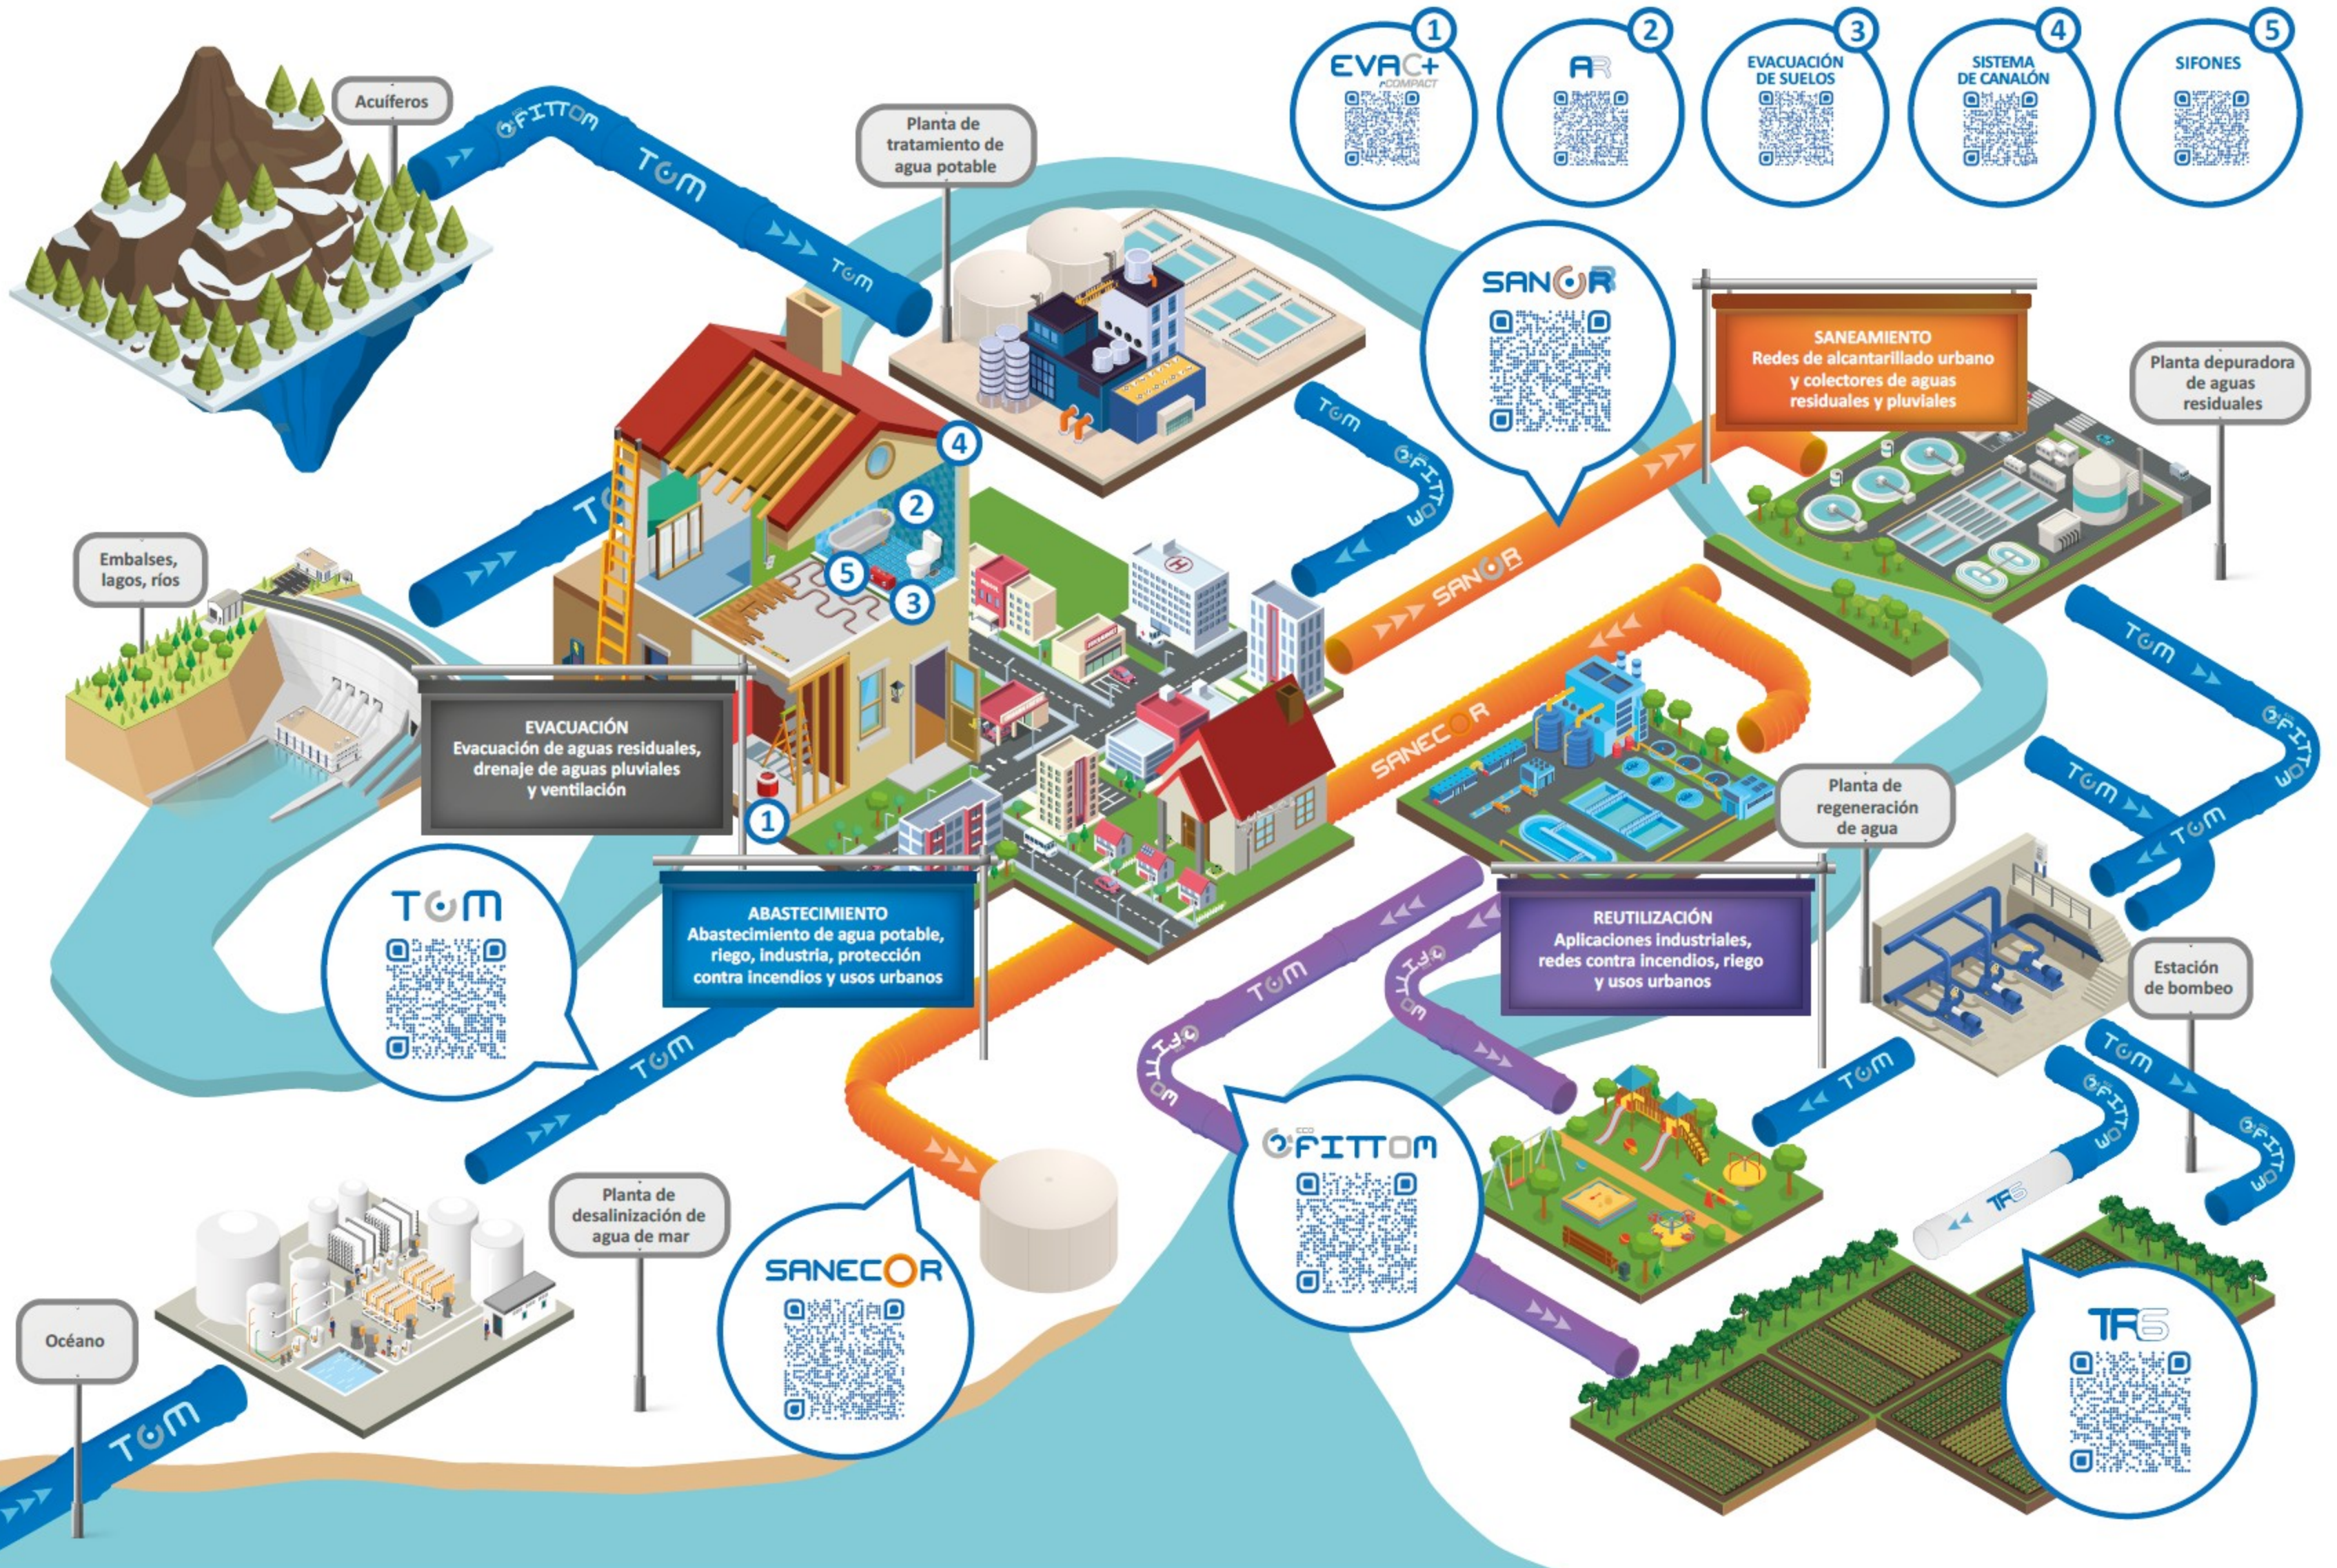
1
EVAC+ COMPACT

2
AR

3
EVACUACIÓN DE SUELOS

4
SISTEMA DE CANALÓN

5
SIFONES

Acuíferos

FITTOM

TOM

Planta de tratamiento de agua potable

SANOR

SANEAMIENTO
Redes de alcantarillado urbano y colectores de aguas residuales y pluviales

Planta depuradora de aguas residuales

Embalses, lagos, ríos

4
2
5
3
1

EVACUACIÓN
Evacuación de aguas residuales, drenaje de aguas pluviales y ventilación

SANECOR

Planta de regeneración de agua

TOM

ABASTECIMIENTO
Abastecimiento de agua potable, riego, industria, protección contra incendios y usos urbanos

REUTILIZACIÓN
Aplicaciones industriales, redes contra incendios, riego y usos urbanos

Estación de bombeo

Planta de desalinización de agua de mar

ECO FITTOM

TF6

Océano

SANECOR

TF6